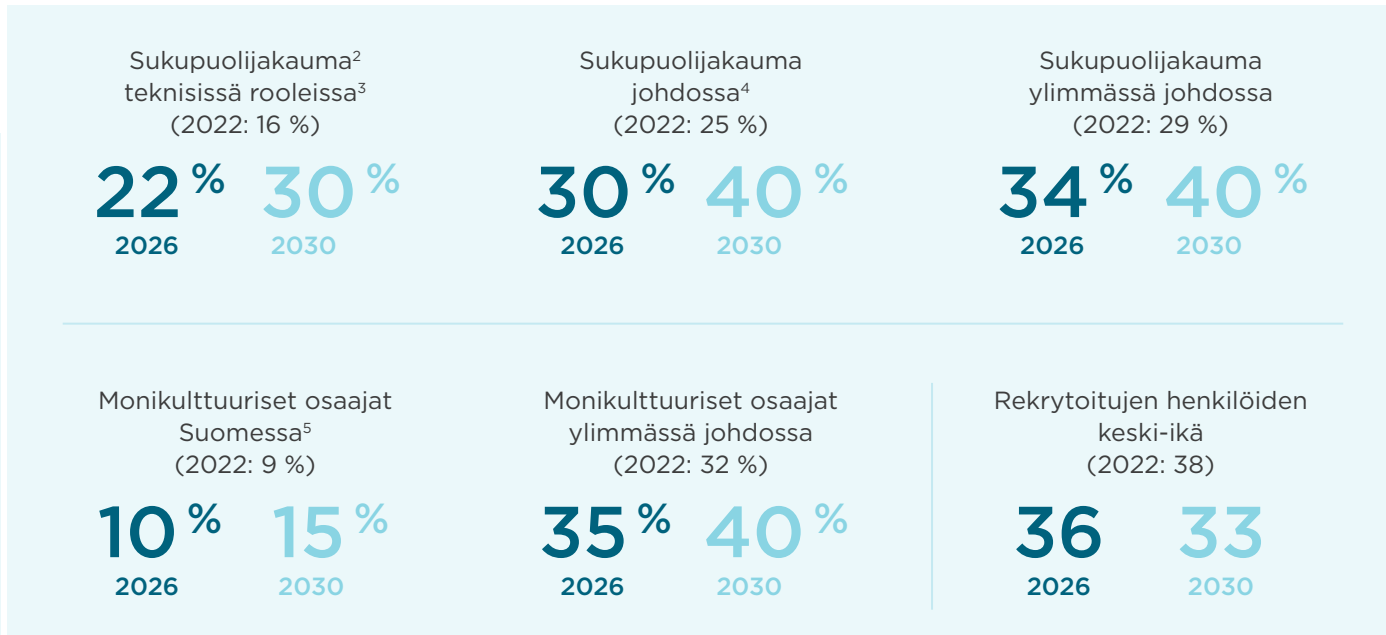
Sukupuolijakauma$^2$ teknisissä rooleissa$^3$
(2022: 16 %)

22 % 2026

30 % 2030

Sukupuolijakauma johdossa$^4$
(2022: 25 %)

30 % 2026

40 % 2030

Sukupuolijakauma ylimmässä johdossa
(2022: 29 %)

34 % 2026

40 % 2030

Monikulttuuriset osaajat Suomessa$^5$
(2022: 9 %)

10 % 2026

15 % 2030

Monikulttuuriset osaajat ylimmässä johdossa
(2022: 32 %)

35 % 2026

40 % 2030

Rekrytoitujen henkilöiden keski-ikä
(2022: 38)

36 2026

33 2030